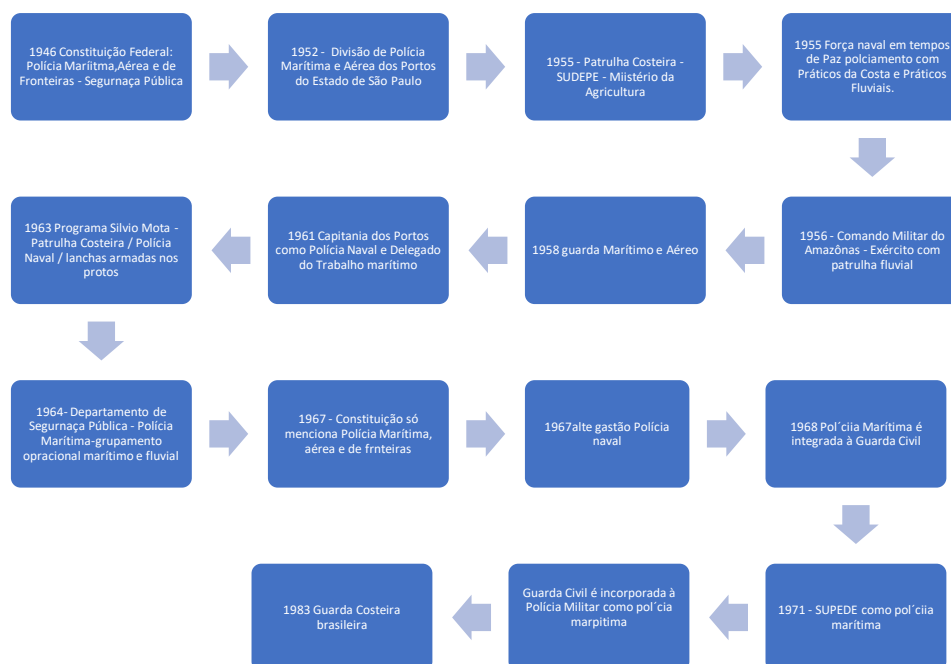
1946 Constituição Federal: Polícia Mariítma,Aérea e de Fronteiras - Segurnaça Pública

1952 - Divisão de Polícia Marítima e Aérea dos Portos do Estado de São Paulo

1955 - Patrulha Costeira - SUDEPE - Miistério da Agricultura

1955 Força naval em tempos de Paz polciamento com Práticos da Costa e Práticos Fluviais.

1956 - Comando Militar do Amazônas - Exército com patrulha fluvial

1958 guarda Marítimo e Aéreo

1961 Capitania dos Portos como Polícia Naval e Delegado do Trabalho marítimo

1963 Programa Silvio Mota - Patrulha Costeira / Polícia Naval / lanchas armadas nos protos

1964- Departamento de Segurnaça Pública - Polícia Marítima-grupamento opracional marítimo e fluvial

1967 - Constituição só menciona Polícia Marítima, aérea e de frnteiras

1967alte gastão Polícia naval

1968 Pol´ciia Marítima é integrada à Guarda Civil

1971 - SUPEDE como pol´ciia marítima

Guarda Civil é incorporada à Polícia Militar como pol´cia marpitima

1983 Guarda Costeira brasileira